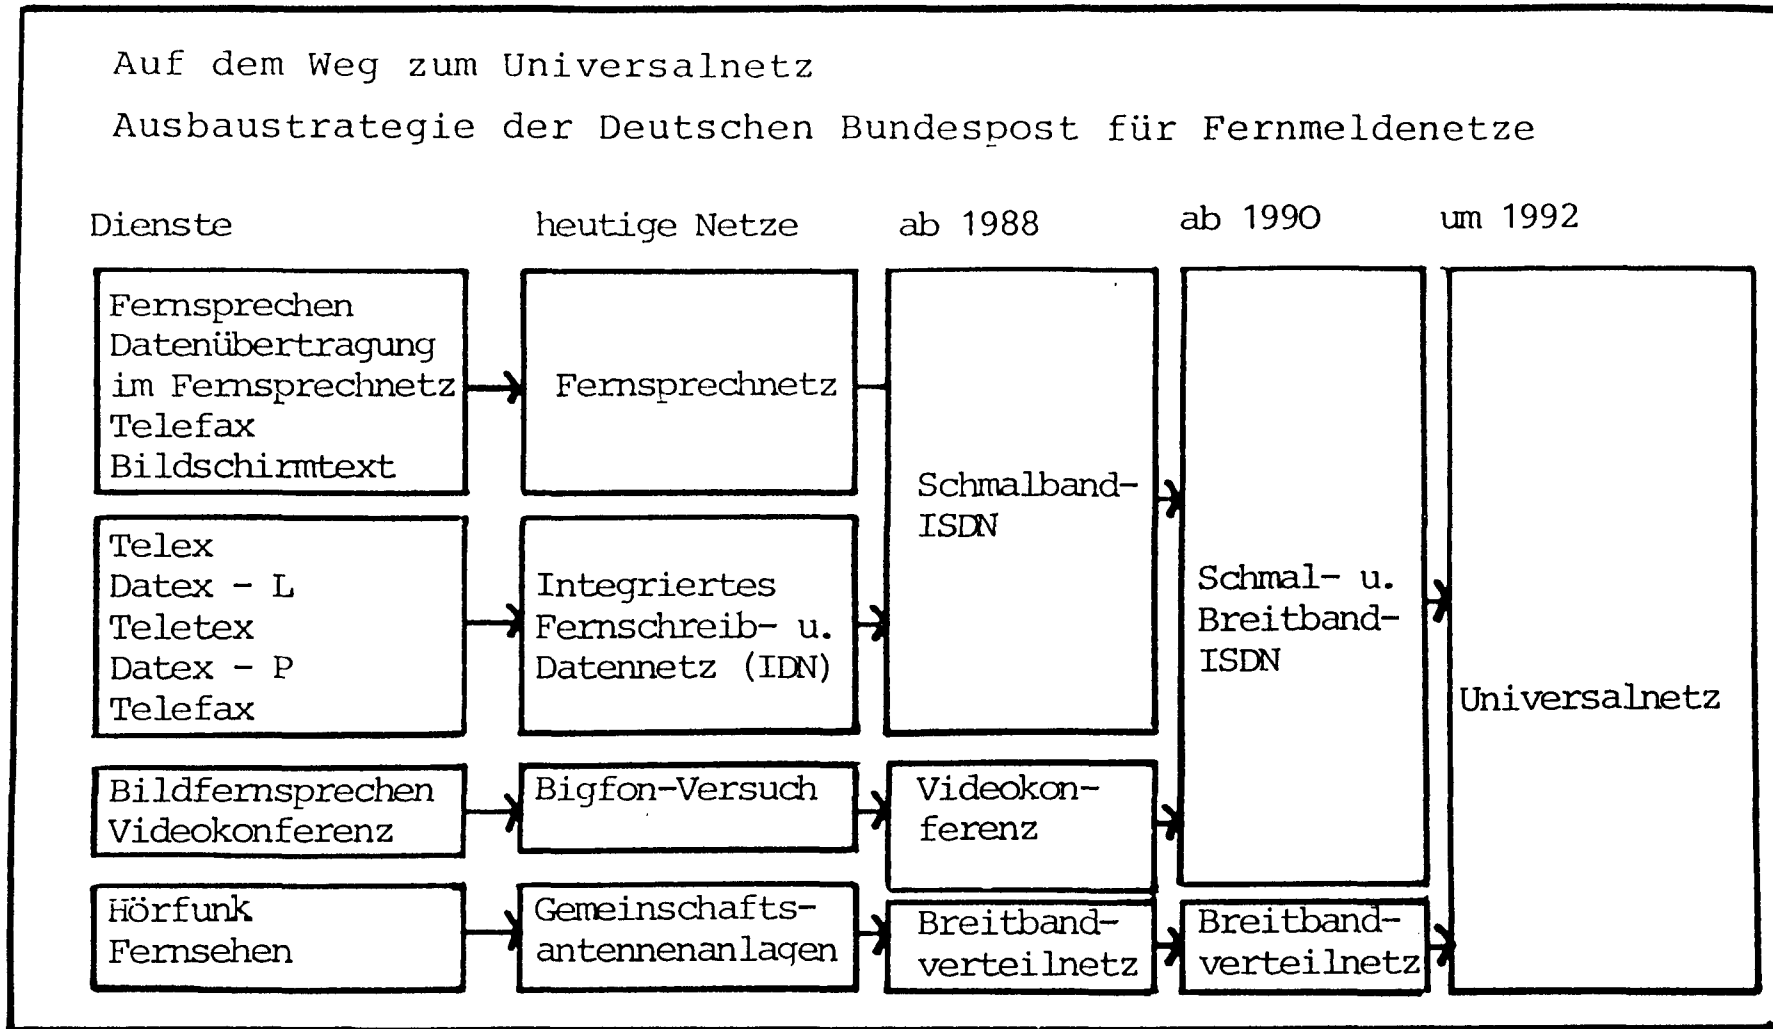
Auf dem Weg zum Universalnetz

Ausbaustrategie der Deutschen Bundespost für Fernmeldenetze

Dienste

heutige Netze

ab 1988

ab 1990

um 1992

Fernsprechen
Datenübertragung im Fernsprechnetz
Telefax
Bildschirmtext

Fernsprechnetz

Schmalband-ISDN

Schmal- u. Breitband-ISDN

Universalnetz

Telex
Datex - L
Teletex
Datex - P
Telefax

Integriertes Fernschreib- u. Datennetz (IDN)

Bildfernsprechen
Videokonferenz

Bigfon-Versuch

Videokonferenz

Hörfunk
Fernsehen

Gemeinschaftsantennenanlagen

Breitbandverteilnetz

Breitbandverteilnetz